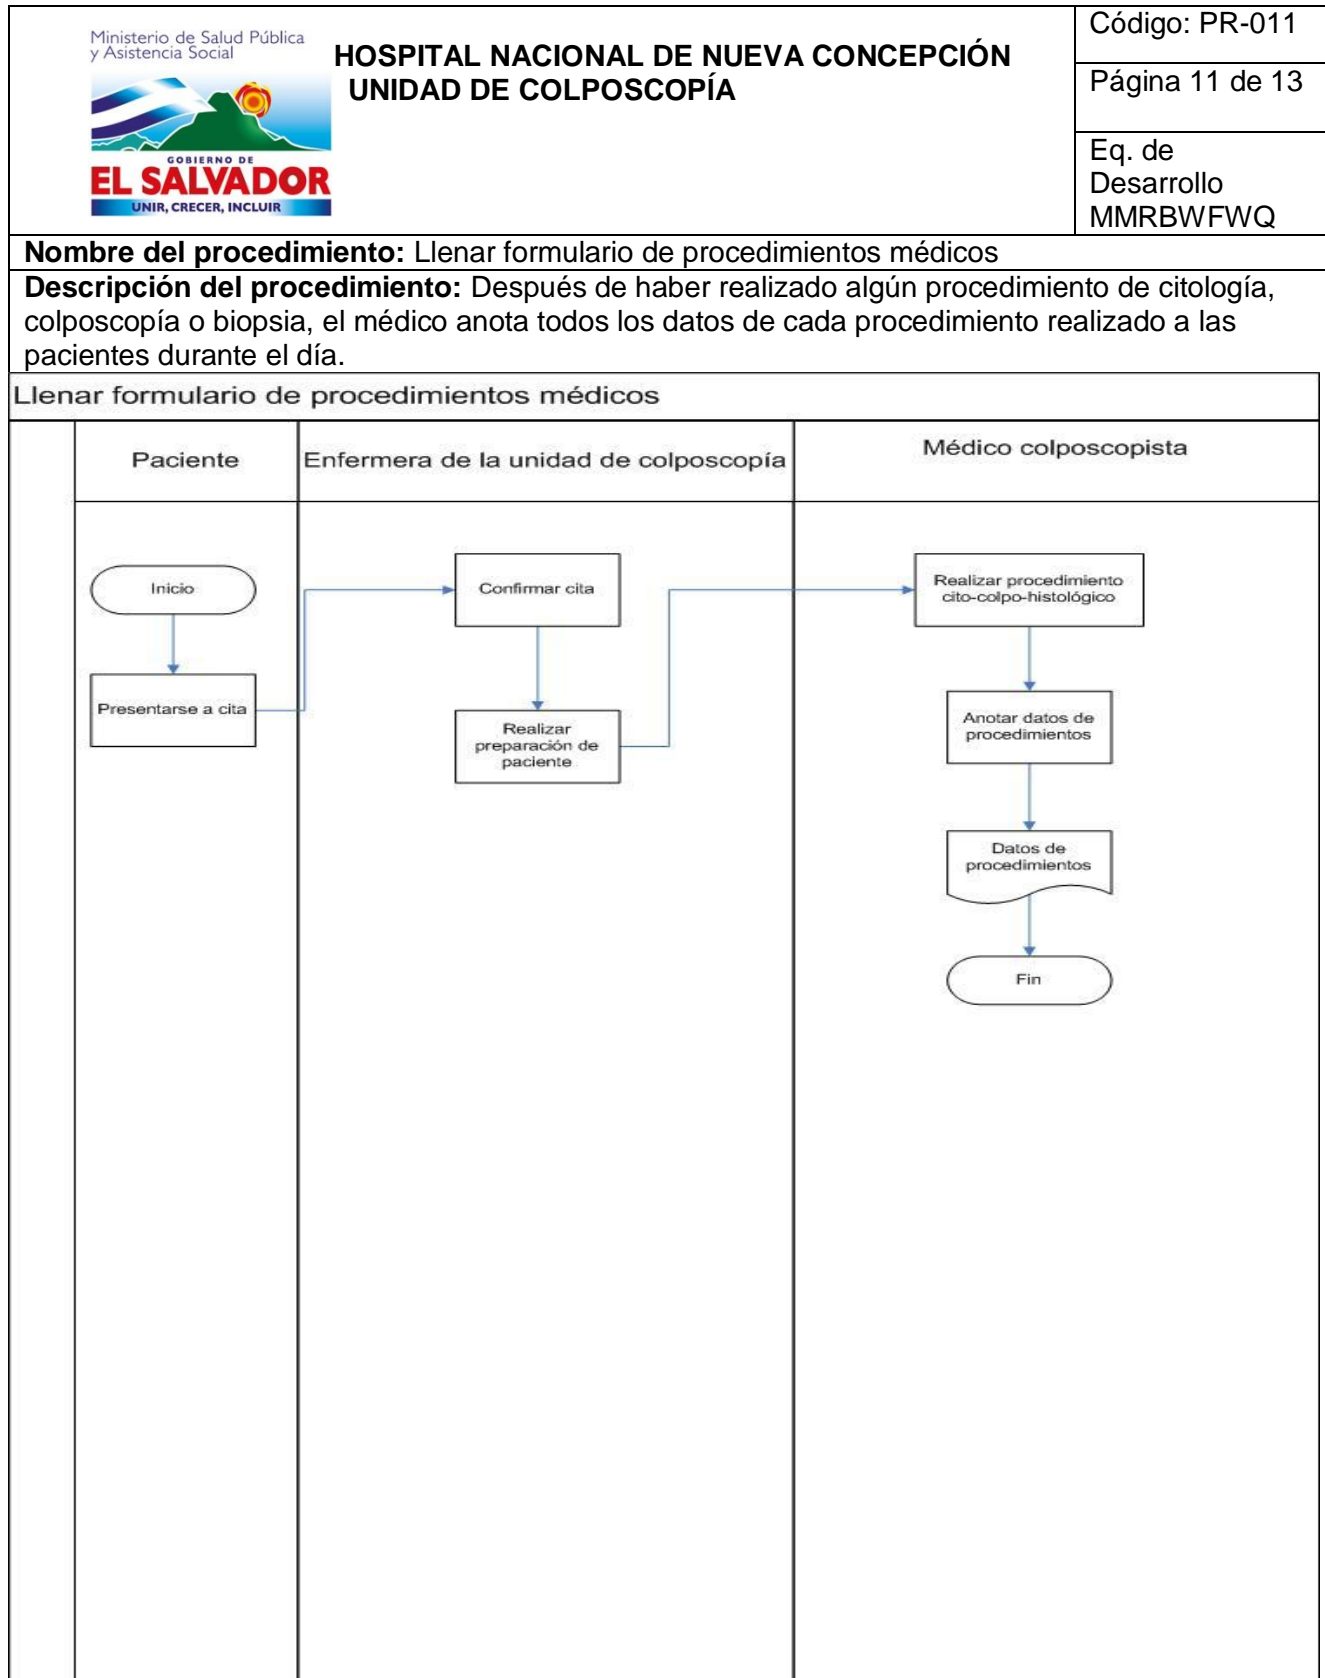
Ministerio de Salud Pública y Asistencia Social

GOBIERNO DE EL SALVADOR
UNIR, CRECER, INCLUIR

HOSPITAL NACIONAL DE NUEVA CONCEPCIÓN
UNIDAD DE COLPOSCOPÍA

Código: PR-011

Página 11 de 13

Eq. de Desarrollo MMRBWFWQ

**Nombre del procedimiento:** Llenar formulario de procedimientos médicos

**Descripción del procedimiento:** Después de haber realizado algún procedimiento de citología, colposcopía o biopsia, el médico anota todos los datos de cada procedimiento realizado a las pacientes durante el día.

Llenar formulario de procedimientos médicos

Paciente

Enfermera de la unidad de colposcopía

Médico colposcopista

Inicio

Presentarse a cita

Confirmar cita

Realizar preparación de paciente

Realizar procedimiento cito-colpo-histológico

Anotar datos de procedimientos

Datos de procedimientos

Fin